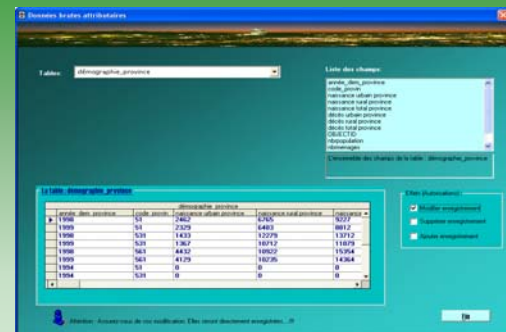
Données brutes attributaires

Tables: démographie_province

Liste des champs:
année_dem_province
code_provin
naissance urbain province
naissance rural province
naissance total province
décès urbain province
décès rural province
décès total province
OBJECTID
nbpopulation
nbmenages

L'ensemble des champs de la table : démographie_province

La table : démographie_province

| année_dem_province | code_provin | naissance urbain province | naissance rural province | naissance |
|---|---|---|---|---|
| 1998 | 51 | 2462 | 6765 | 9227 |
| 1999 | 51 | 2329 | 6483 | 8812 |
| 1998 | 531 | 1433 | 12279 | 13712 |
| 1999 | 531 | 1367 | 10712 | 11079 |
| 1998 | 561 | 4432 | 10922 | 15354 |
| 1999 | 561 | 4129 | 10235 | 14364 |
| 1994 | 51 | 0 | 0 | 0 |
| 1994 | 531 | 0 | 0 | 0 |

Effets (Autorisations)
Modifier enregistrement
Supprimer enregistrement
Ajouter enregistrement

Attention : Assurez vous de vos modification. Elles seront directement enregistrées....!!!

Fin